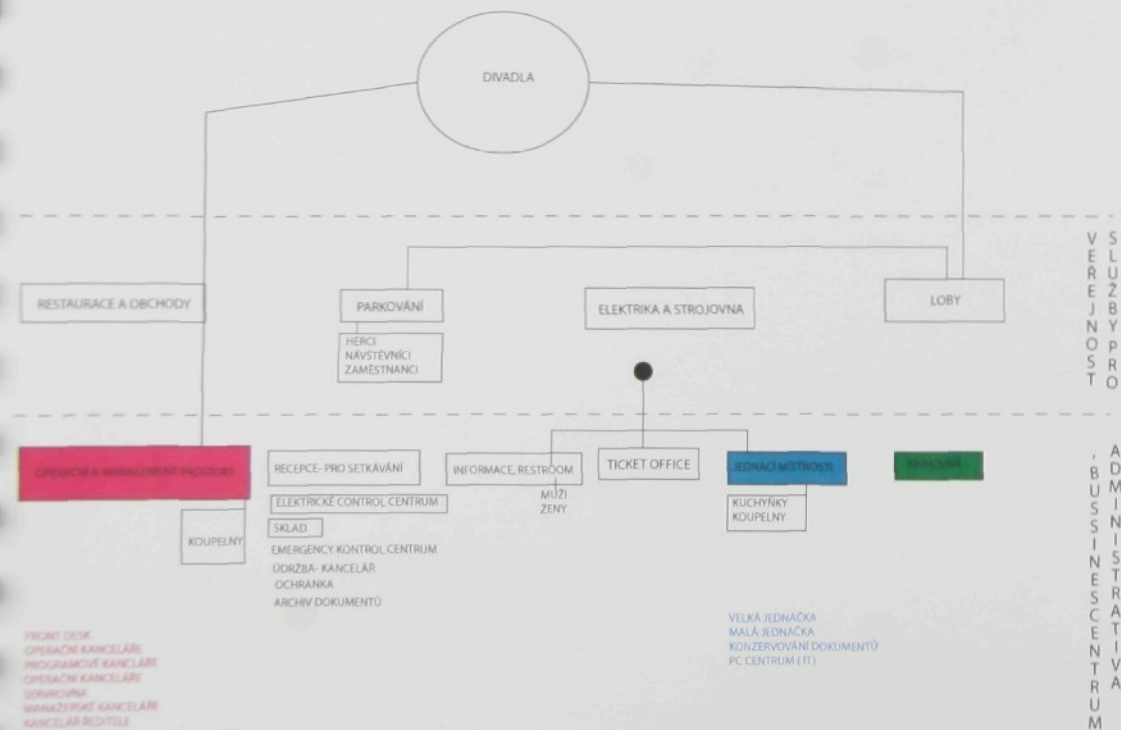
DIVADLA

RESTAURACE A OBCHODY

PARKOVÁNÍ

HERCI
NÁVŠTĚVNÍCI
ZAMĚSTNANCI

ELEKTRIKA A STROJOVNA

LOBY

VEŘEJNOST

SLUŽBY PRO

OPERAČNÍ A MANAGEMENT PROSTORY

KOUPELNY

RECEPCE- PRO SETKÁVÁNÍ

ELEKTRICKÉ CONTROL CENTRUM

SKLAD

EMERGENCY KONTROL CENTRUM
ÚDRŽBA- KANCELÁŘ
OCHRANKA
ARCHIV DOKUMENTŮ

INFORMACE, RESTROOM

MUŽI
ŽENY

TICKET OFFICE

JEDNACÍ MÍSTNOSTI

KUCHYŇKY
KOUPELNY

KNIHOVNA

FRONT DESK
OPERAČNÍ KANCELÁŘE
PROGRAMOVÉ KANCLÁŘE
OPERAČNÍ KANCELÁŘE
SERVROVNA
MANAŽERSKÉ KANCELÁŘE
KANCELÁŘ ŘEDITELE

VELKÁ JEDNAČKA
MALÁ JEDNAČKA
KONZERVOVÁNÍ DOKUMENTŮ
PC CENTRUM (IT)

, BUSSINESCENTRUM

ADMINISTRATIVA